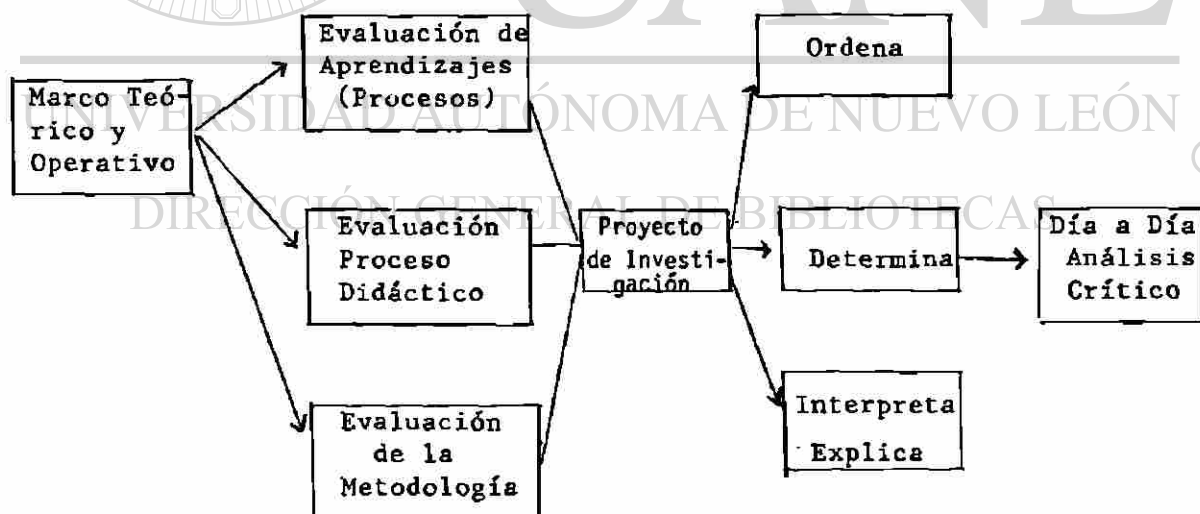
UNIVERSIDAD AUTÓNOMA DE NUEVO LEÓN

DIRECCIÓN GENERAL DE BIBLIOTECAS

Marco Teórico y Operativo

Evaluación de Aprendizajes (Procesos)

Evaluación Proceso Didáctico

Evaluación de la Metodología

Proyecto de Investigación

Ordena

Determina

Interpreta Explica

Día a Día Análisis Crítico